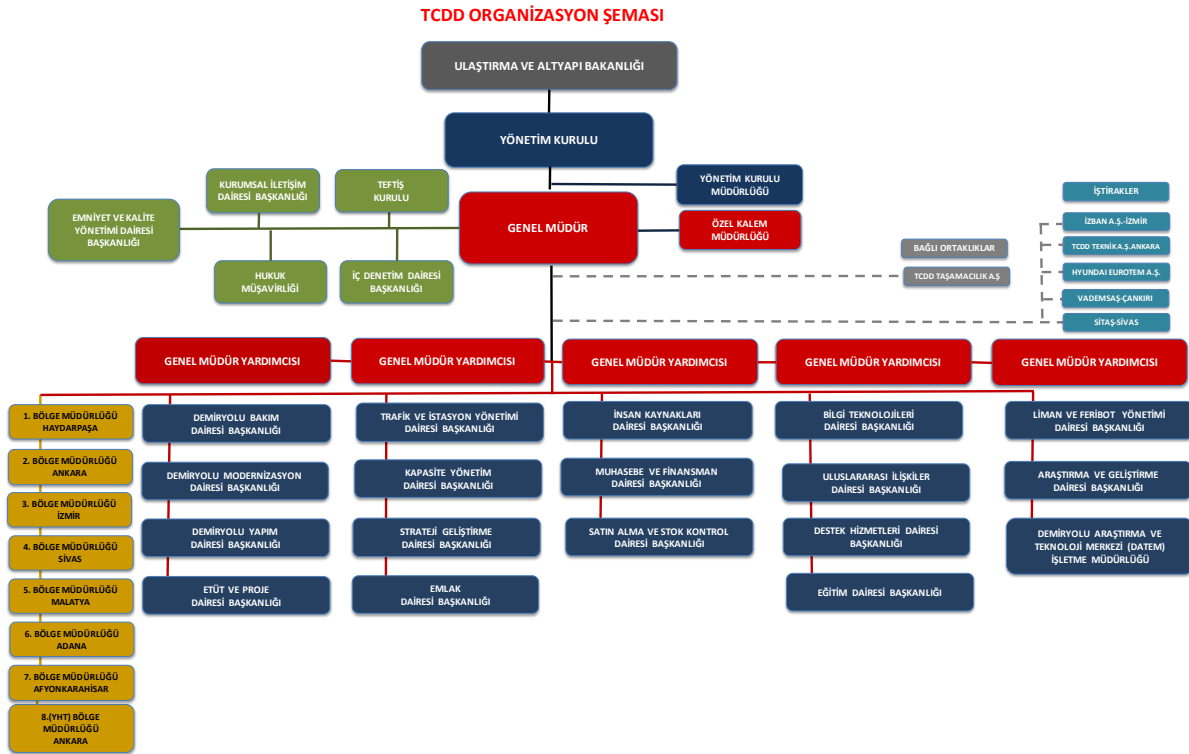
TCDD ORGANİZASYON ŞEMASI

ULAŞTIRMA VE ALTYAPI BAKANLIĞI

YÖNETİM KURULU

YÖNETİM KURULU MÜDÜRLÜĞÜ

KURUMSAL İLETİŞİM DAİRESİ BAŞKANLIĞI

TEFTİŞ KURULU

EMNİYET VE KALİTE YÖNETİMİ DAİRESİ BAŞKANLIĞI

GENEL MÜDÜR

ÖZEL KALEM MÜDÜRLÜĞÜ

HUKUK MÜŞAVİRLİĞİ

İÇ DENETİM DAİRESİ BAŞKANLIĞI

İŞTİRAKLER

İZBAN A.Ş.-İZMİR

TCDD TEKNİK A.Ş.ANKARA

HYUNDAI EUROTEM A.Ş.

VADEMSAŞ-ÇANKIRI

SİTAŞ-SİVAS

BAĞLI ORTAKLIKLAR

TCDD TAŞAMACILIK A.Ş

GENEL MÜDÜR YARDIMCISI

GENEL MÜDÜR YARDIMCISI

GENEL MÜDÜR YARDIMCISI

GENEL MÜDÜR YARDIMCISI

GENEL MÜDÜR YARDIMCISI

1. BÖLGE MÜDÜRLÜĞÜ HAYDARPAŞA

2. BÖLGE MÜDÜRLÜĞÜ ANKARA

3. BÖLGE MÜDÜRLÜĞÜ İZMİR

4. BÖLGE MÜDÜRLÜĞÜ SİVAS

5. BÖLGE MÜDÜRLÜĞÜ MALATYA

6. BÖLGE MÜDÜRLÜĞÜ ADANA

7. BÖLGE MÜDÜRLÜĞÜ AFYONKARAHİSAR

8.(YHT) BÖLGE MÜDÜRLÜĞÜ ANKARA

DEMİRYOLU BAKIM DAİRESİ BAŞKANLIĞI

DEMİRYOLU MODERNİZASYON DAİRESİ BAŞKANLIĞI

DEMİRYOLU YAPIM DAİRESİ BAŞKANLIĞI

ETÜT VE PROJE DAİRESİ BAŞKANLIĞI

TRAFİK VE İSTASYON YÖNETİMİ DAİRESİ BAŞKANLIĞI

KAPASİTE YÖNETİM DAİRESİ BAŞKANLIĞI

STRATEJİ GELİŞTİRME DAİRESİ BAŞKANLIĞI

EMLAK DAİRESİ BAŞKANLIĞI

İNSAN KAYNAKLARI DAİRESİ BAŞKANLIĞI

MUHASEBE VE FİNANSMAN DAİRESİ BAŞKANLIĞI

SATIN ALMA VE STOK KONTROL DAİRESİ BAŞKANLIĞI

BİLGİ TEKNOLOJİLERİ DAİRESİ BAŞKANLIĞI

ULUSLARARASI İLİŞKİLER DAİRESİ BAŞKANLIĞI

DESTEK HİZMETLERİ DAİRESİ BAŞKANLIĞI

EĞİTİM DAİRESİ BAŞKANLIĞI

LİMAN VE FERİBOT YÖNETİMİ DAİRESİ BAŞKANLIĞI

ARAŞTIRMA VE GELİŞTİRME DAİRESİ BAŞKANLIĞI

DEMİRYOLU ARAŞTIRMA VE TEKNOLOJİ MERKEZİ (DATEM) İŞLETME MÜDÜRLÜĞÜ